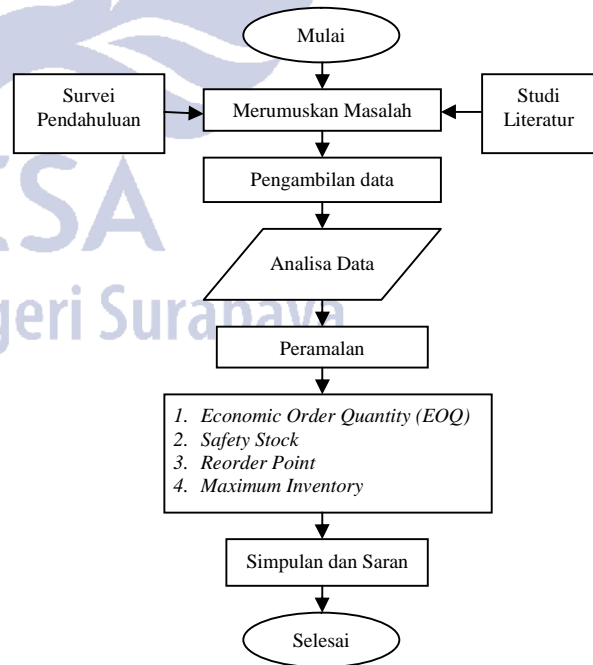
Mulai

Survei Pendahuluan

Merumuskan Masalah

Studi Literatur

Pengambilan data

Analisa Data

Peramalan

1. Economic Order Quantity (EOQ)
2. Safety Stock
3. Reorder Point
4. Maximum Inventory

Simpulan dan Saran

Selesai

SA
geri Surabaya